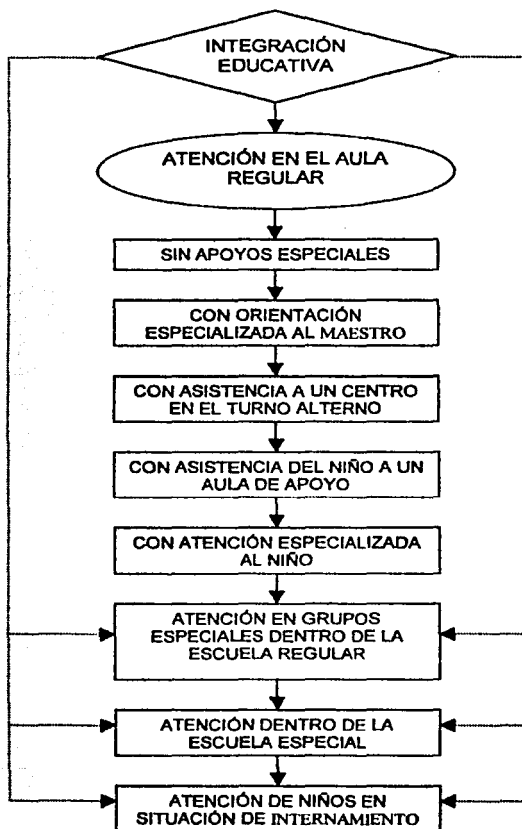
INTEGRACIÓN EDUCATIVA

ATENCIÓN EN EL AULA REGULAR

SIN APOYOS ESPECIALES

CON ORIENTACIÓN ESPECIALIZADA AL MAESTRO

CON ASISTENCIA A UN CENTRO EN EL TURNO ALTERNO

CON ASISTENCIA DEL NIÑO A UN AULA DE APOYO

CON ATENCIÓN ESPECIALIZADA AL NIÑO

ATENCIÓN EN GRUPOS ESPECIALES DENTRO DE LA ESCUELA REGULAR

ATENCIÓN DENTRO DE LA ESCUELA ESPECIAL

ATENCIÓN DE NIÑOS EN SITUACIÓN DE INTERNAMIENTO